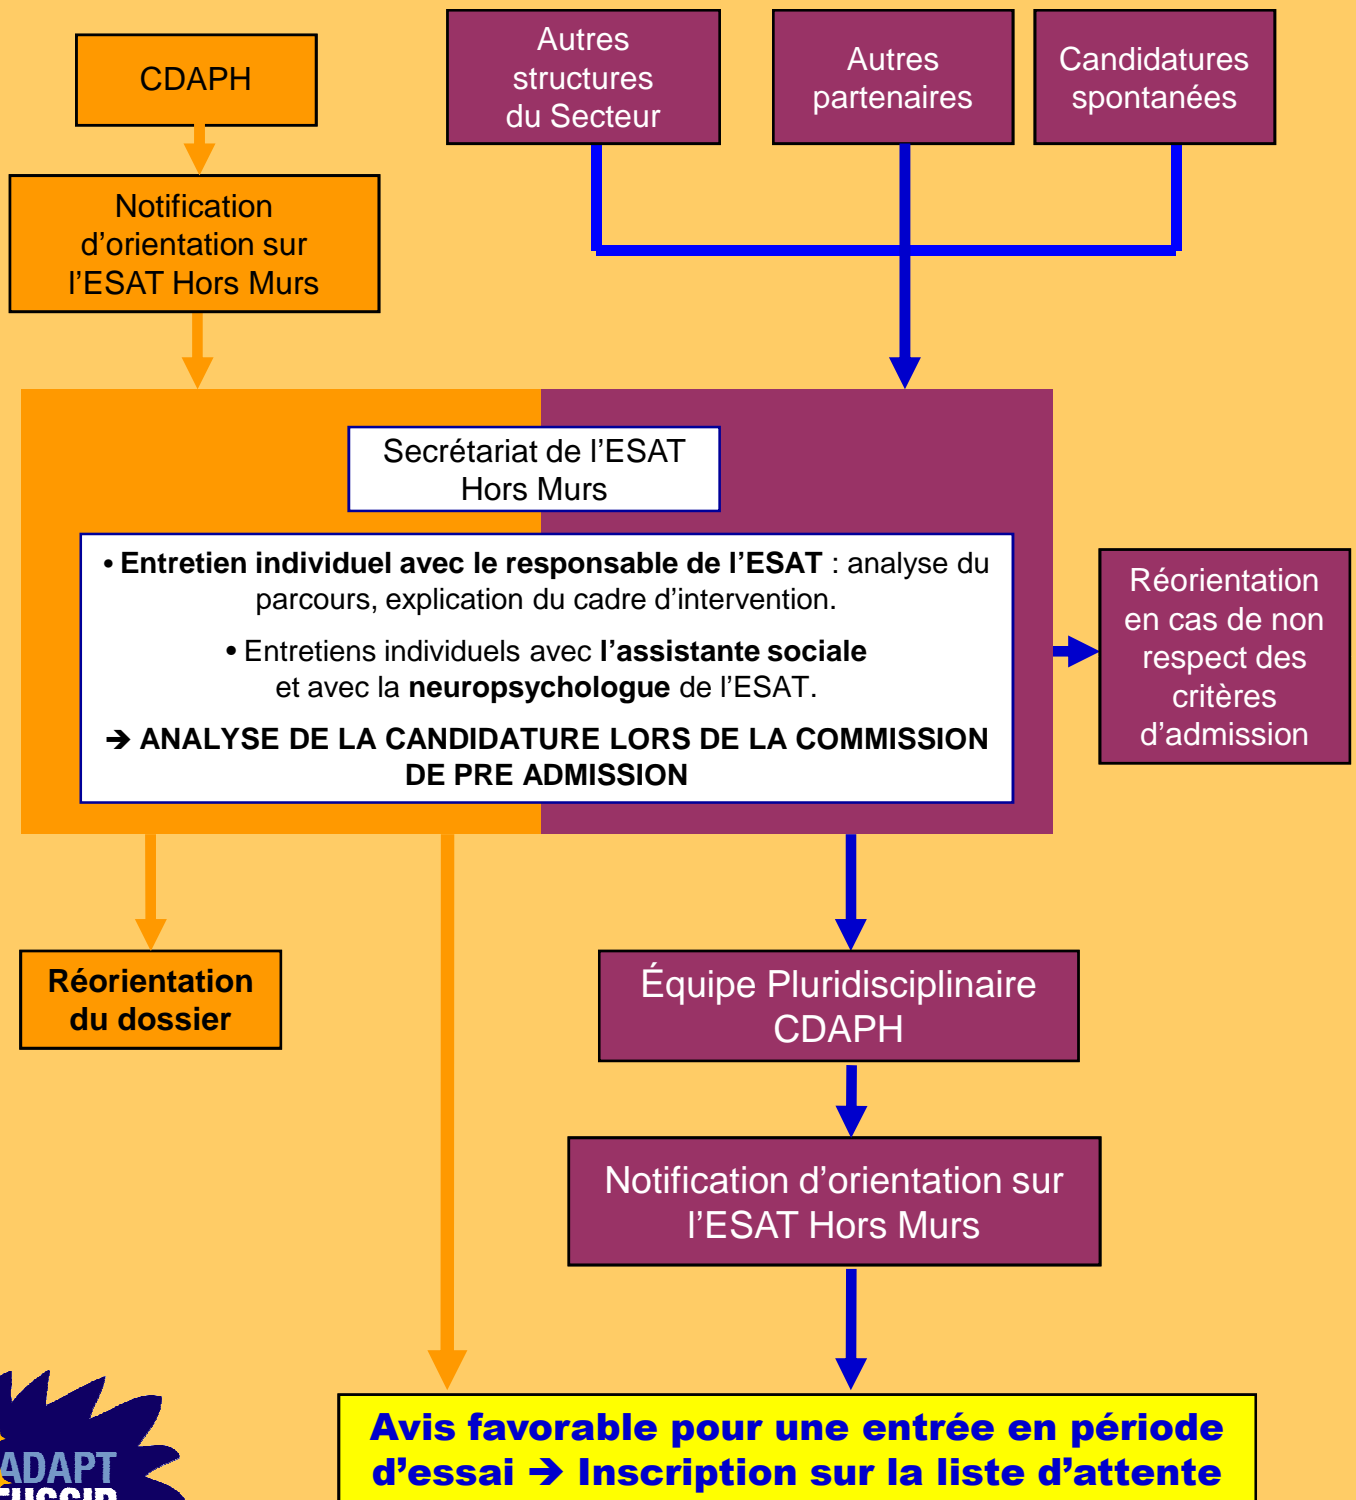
CDAPH

Autres structures du Secteur

Autres partenaires

Candidatures spontanées

Notification d'orientation sur l'ESAT Hors Murs

Secrétariat de l'ESAT Hors Murs

• **Entretien individuel avec le responsable de l'ESAT** : analyse du parcours, explication du cadre d'intervention.

• Entretiens individuels avec **l'assistante sociale** et avec la **neuropsychologue** de l'ESAT.

→ **ANALYSE DE LA CANDIDATURE LORS DE LA COMMISSION DE PRE ADMISSION**

Réorientation en cas de non respect des critères d'admission

**Réorientation du dossier**

Équipe Pluridisciplinaire CDAPH

Notification d'orientation sur l'ESAT Hors Murs

**Avis favorable pour une entrée en période d'essai → Inscription sur la liste d'attente**

ADAPT
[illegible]